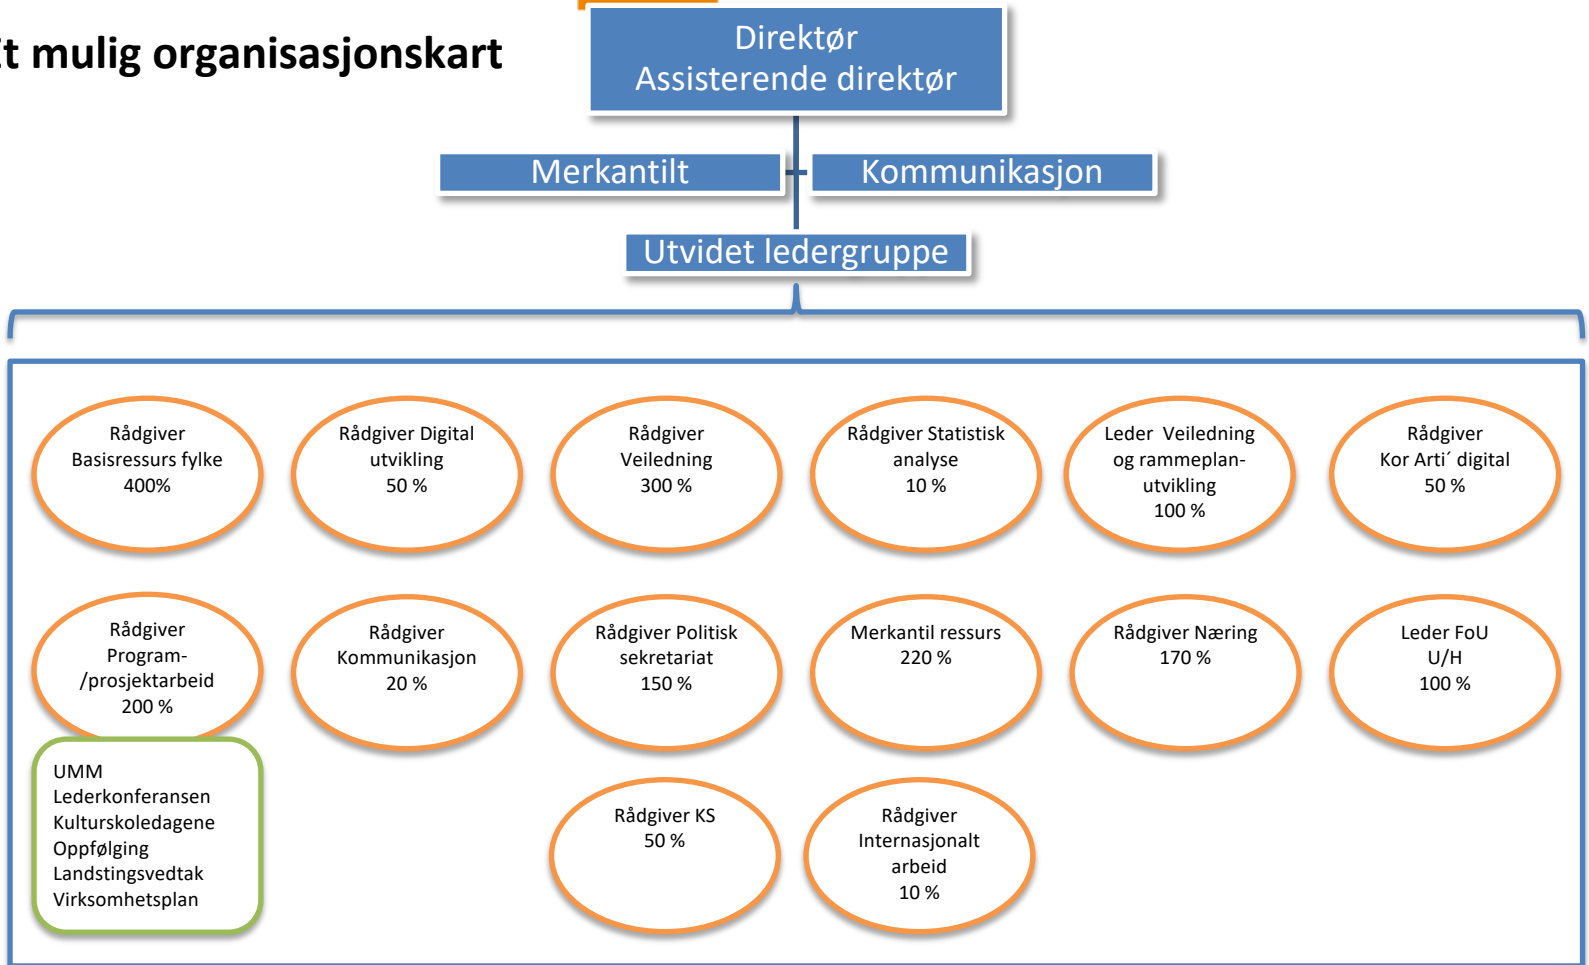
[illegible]t mulig organisasjonskart

Direktør
Assisterende direktør

Merkantilt

Kommunikasjon

Utvidet ledergruppe

Rådgiver Basisressurs fylke 400%

Rådgiver Digital utvikling 50 %

Rådgiver Veiledning 300 %

Rådgiver Statistisk analyse 10 %

Leder Veiledning og rammeplan-utvikling 100 %

Rådgiver Kor Arti´ digital 50 %

Rådgiver Program-/prosjektarbeid 200 %

Rådgiver Kommunikasjon 20 %

Rådgiver Politisk sekretariat 150 %

Merkantil ressurs 220 %

Rådgiver Næring 170 %

Leder FoU U/H 100 %

UMM
Lederkonferansen
Kulturskoledagene
Oppfølging
Landstingsvedtak
Virksomhetsplan

Rådgiver KS 50 %

Rådgiver Internasjonalt arbeid 10 %